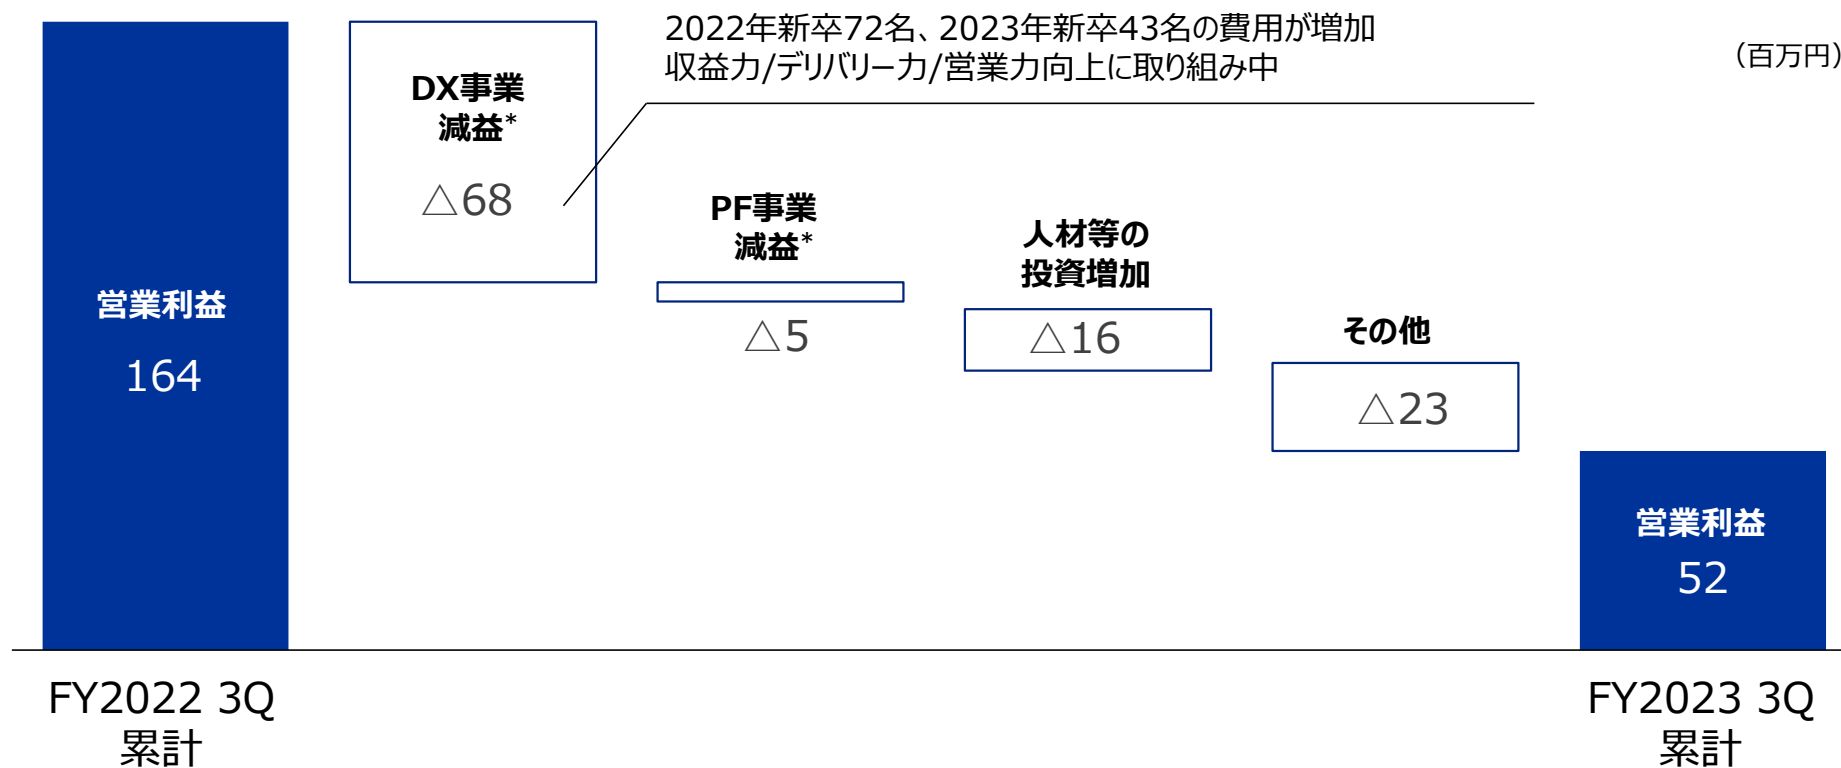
2022年新卒72名、2023年新卒43名の費用が増加
収益力/デリバリー力/営業力向上に取り組み中

（百万円）

営業利益
164

DX事業
減益*
△68

PF事業
減益*
△5

人材等の
投資増加
△16

その他
△23

営業利益
52

FY2022 3Q
累計

FY2023 3Q
累計